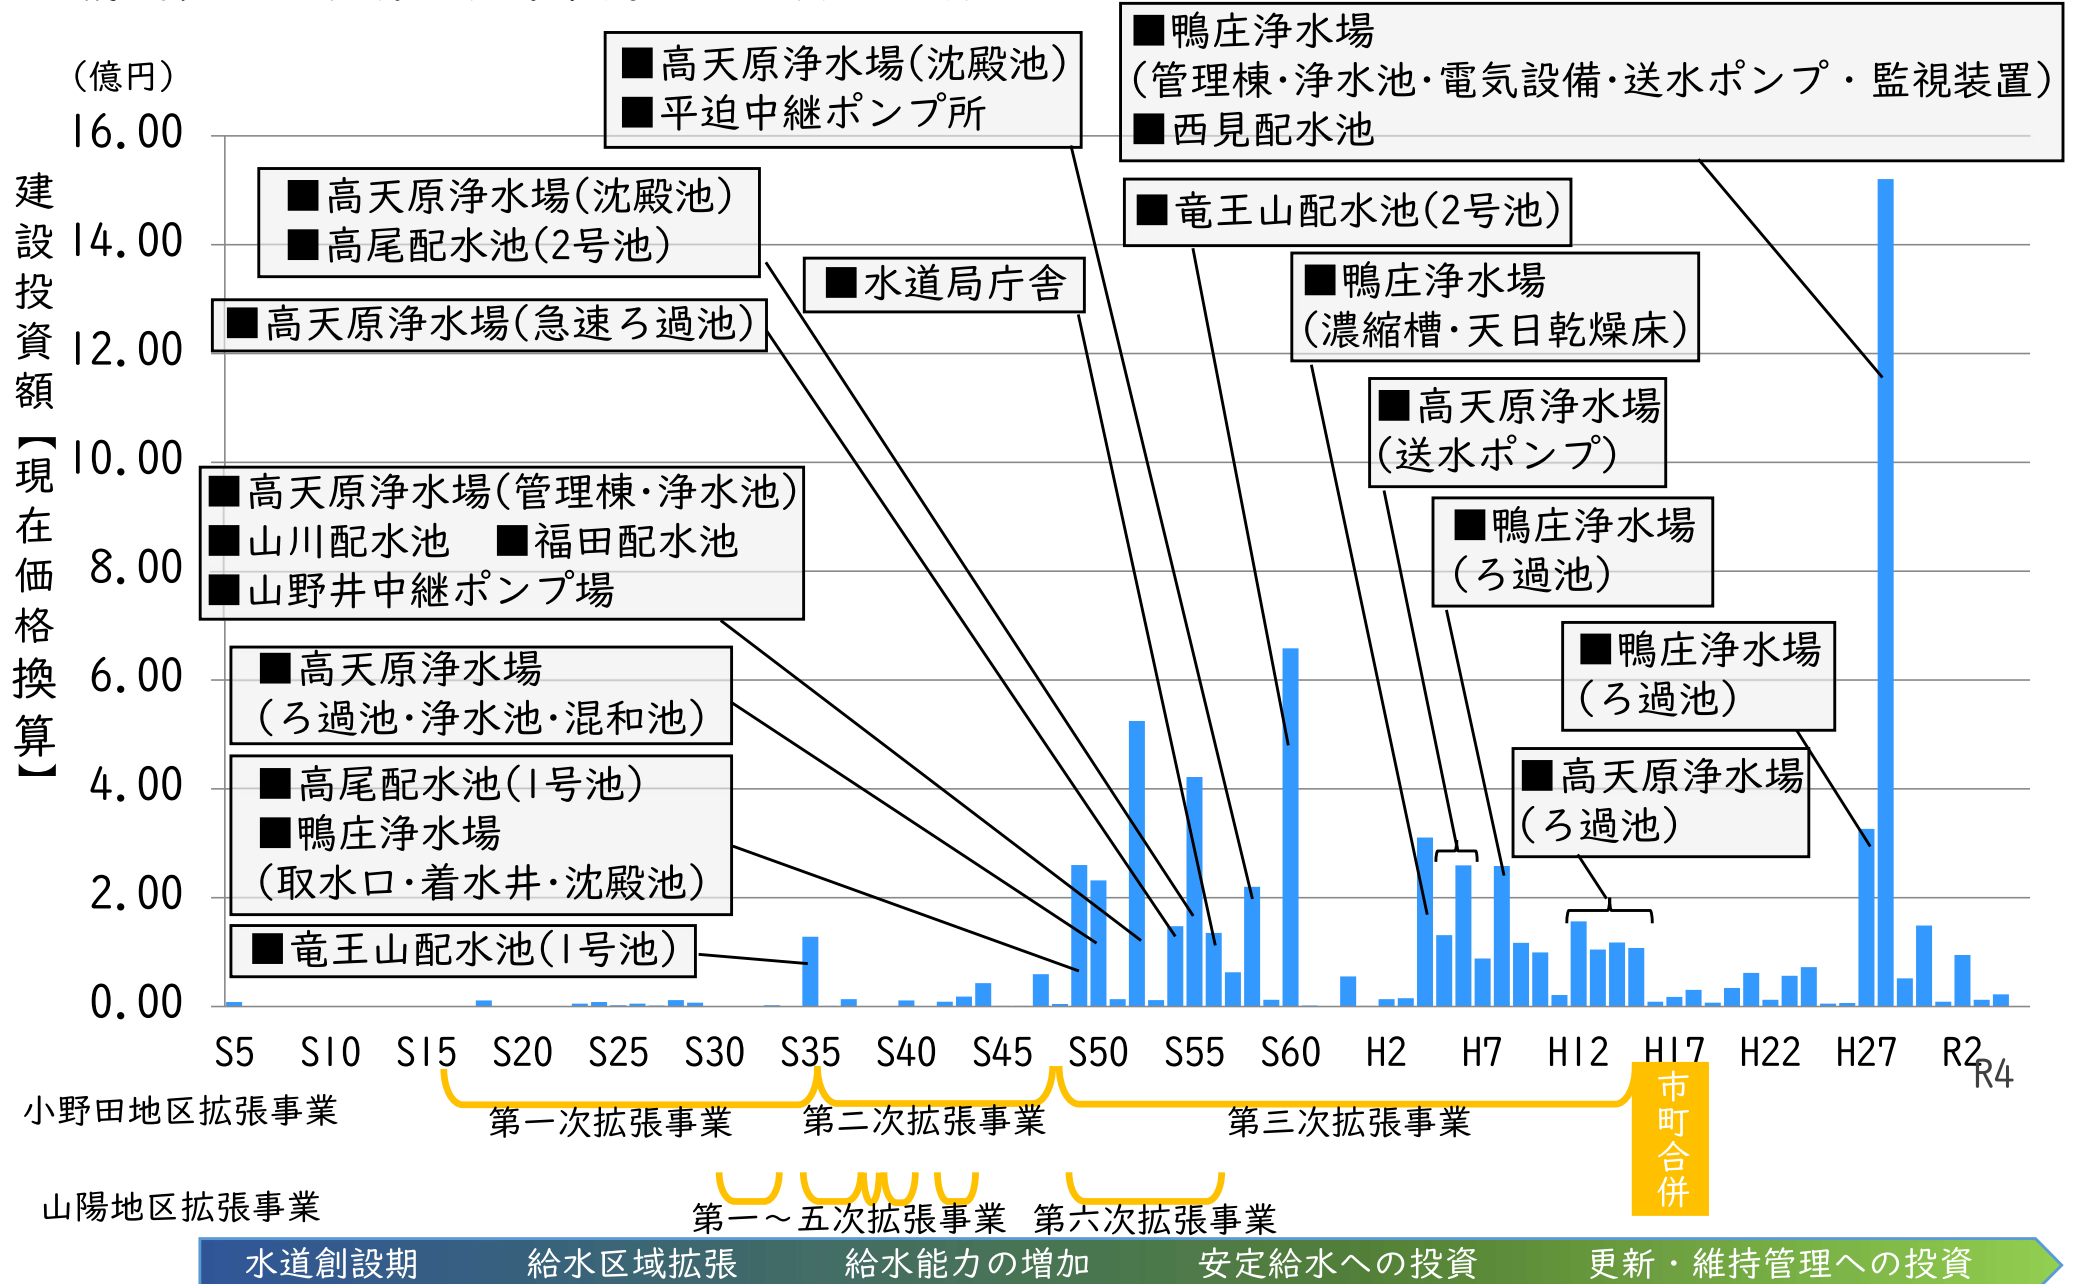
（億円）

建設投資額【現在価格換算】

16.00
14.00
12.00
10.00
8.00
6.00
4.00
2.00
0.00

■高天原浄水場(沈殿池)
■平迫中継ポンプ所

■鴨庄浄水場
(管理棟・浄水池・電気設備・送水ポンプ・監視装置)
■西見配水池

■高天原浄水場(沈殿池)
■高尾配水池(2号池)

■竜王山配水池(2号池)

■水道局庁舎

■鴨庄浄水場
(濃縮槽・天日乾燥床)

■高天原浄水場(急速ろ過池)

■高天原浄水場
(送水ポンプ)

■高天原浄水場(管理棟・浄水池)
■山川配水池　■福田配水池
■山野井中継ポンプ場

■鴨庄浄水場
(ろ過池)

■高天原浄水場
(ろ過池・浄水池・混和池)

■鴨庄浄水場
(ろ過池)

■高尾配水池(1号池)
■鴨庄浄水場
(取水口・着水井・沈殿池)

■高天原浄水場
(ろ過池)

■竜王山配水池(1号池)

S5　S10　S15　S20　S25　S30　S35　S40　S45　S50　S55　S60　H2　H7　H12　H17　H22　H27　R2　R4

小野田地区拡張事業
第一次拡張事業　第二次拡張事業　第三次拡張事業
市町合併

山陽地区拡張事業
第一～五次拡張事業　第六次拡張事業

水道創設期　給水区域拡張　給水能力の増加　安定給水への投資　更新・維持管理への投資